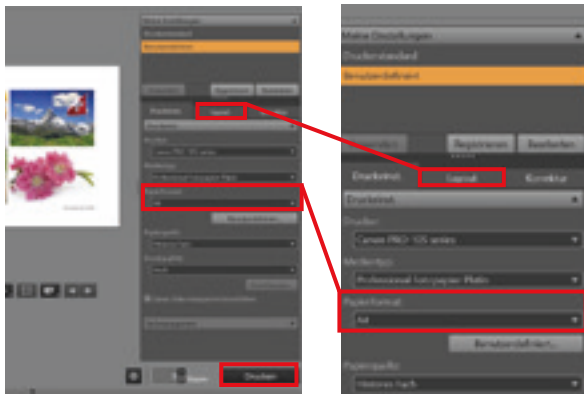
Meine Einstellungen
Druckerstandard
Benutzerdefiniert
Registrieren
Bearbeiten
Druckereinst.
Layout
Korrektur
Druckereinst.
Drucker
Canon PRO-10S series
Medientyp
Professional Fotopapier Platin
Papierformat
A4
Benutzerdefiniert...
Papierquelle
Hinteres Fach
Drucken